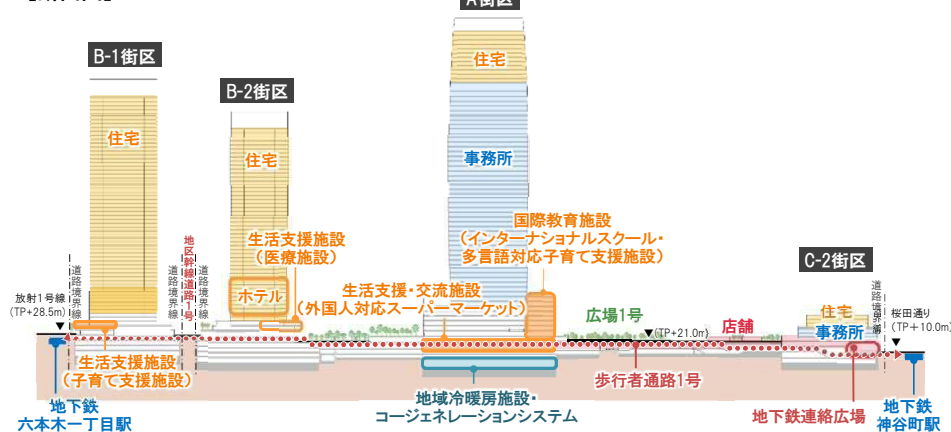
A街区

B-1街区

B-2街区

住宅

住宅

住宅

事務所

国際教育施設
（インターナショナルスクール・
多言語対応子育て支援施設）

生活支援施設
（医療施設）

地区幹線道路1号

ホテル

生活支援・交流施設
（外国人対応スーパーマーケット）

C-2街区

住宅

事務所

道路境界線

道路境界線

道路境界線

道路境界線

放射1号線
（TP+28.5m）

広場1号

（TP+21.0m）

店舗

桜田通り
（TP＋10.0m）

生活支援施設
（子育て支援施設）

地域冷暖房施設・
コージェネレーションシステム

歩行者通路1号

地下鉄
六本木一丁目駅

地下鉄連絡広場

地下鉄
神谷町駅